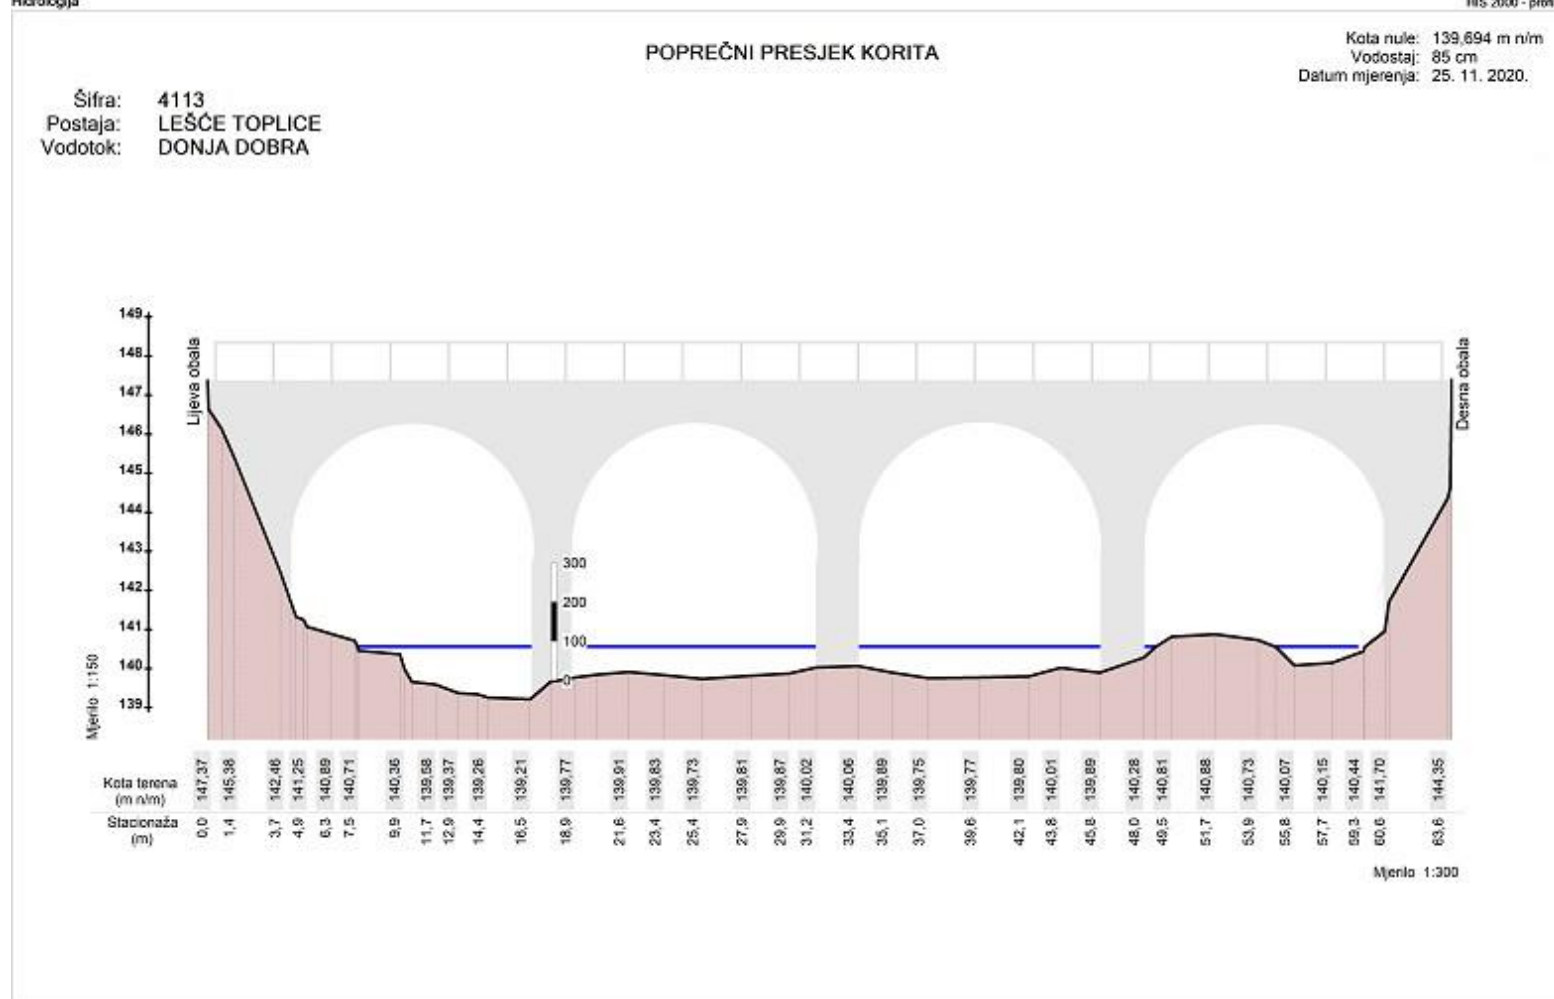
Hidrologija

HIS 2000 - prof

POPREČNI PRESJEK KORITA

Kota nule: 139,694 m n/m
Vodostaj: 85 cm
Datum mjerenja: 25. 11. 2020.

Šifra: 4113
Postaja: LEŠĆE TOPLICE
Vodotok: DONJA DOBRA

149
148
147
146
145
144
143
142
141
140
139

Lijeva obala

Desna obala

300
200
100
0

Mjerilo 1:150

| Kota terena (m n/m) | 147,37 | 145,38 | 142,46 | 141,25 | 140,89 | 140,71 | 140,36 | 139,58 | 139,37 | 139,26 | 139,21 | 139,77 | 139,91 | 139,83 | 139,73 | 139,81 | 139,87 | 140,02 | 140,06 | 139,89 | 139,75 | 139,77 | 139,80 | 140,01 | 139,89 | 140,28 | 140,81 | 140,88 | 140,73 | 140,07 | 140,15 | 140,44 | 141,70 | 144,35 |
|---|---|---|---|---|---|---|---|---|---|---|---|---|---|---|---|---|---|---|---|---|---|---|---|---|---|---|---|---|---|---|---|---|---|---|
| Stacionaža (m) | 0,0 | 1,4 | 3,7 | 4,9 | 6,3 | 7,5 | 9,9 | 11,7 | 12,9 | 14,4 | 16,5 | 18,9 | 21,6 | 23,4 | 25,4 | 27,9 | 29,9 | 31,2 | 33,4 | 35,1 | 37,0 | 39,6 | 42,1 | 43,8 | 45,8 | 48,0 | 49,5 | 51,7 | 53,9 | 55,8 | 57,7 | 59,3 | 60,6 | 63,6 |

Mjerilo 1:300